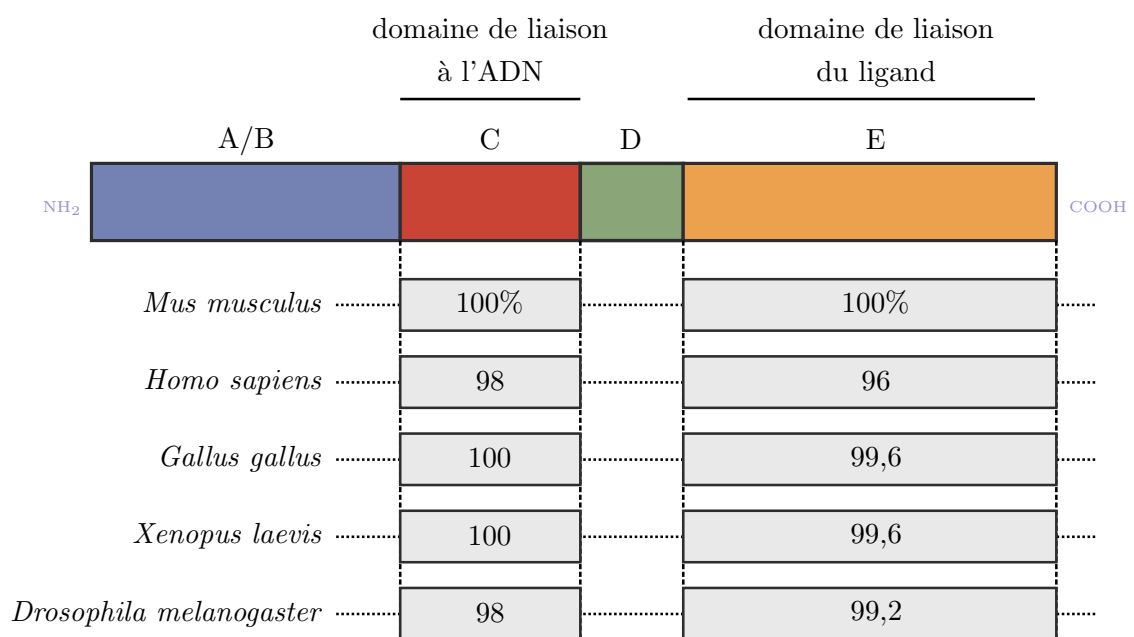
domaine de liaison à l'ADN

domaine de liaison du ligand

A/B

C

D

E

$NH_2$

COOH

| | C | E |
|---|---|---|
| *Mus musculus* | 100% | 100% |
| *Homo sapiens* | 98 | 96 |
| *Gallus gallus* | 100 | 99,6 |
| *Xenopus laevis* | 100 | 99,6 |
| *Drosophila melanogaster* | 98 | 99,2 |